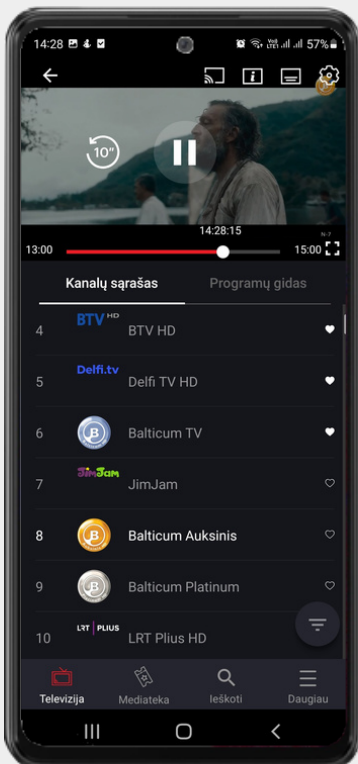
14:28 57%

10"

14:28:15

13:00

15:00

N-7

Kanalų sąrašas

Programų gidas

4 BTV HD BTV HD

5 Delfi.tv Delfi TV HD

6 Balticum TV

7 JimJam JimJam

8 Balticum Auksinis

9 Balticum Platinum

10 LRT PLIUS LRT Plius HD

Televizija

Mediateka

Ieškoti

Daugiau